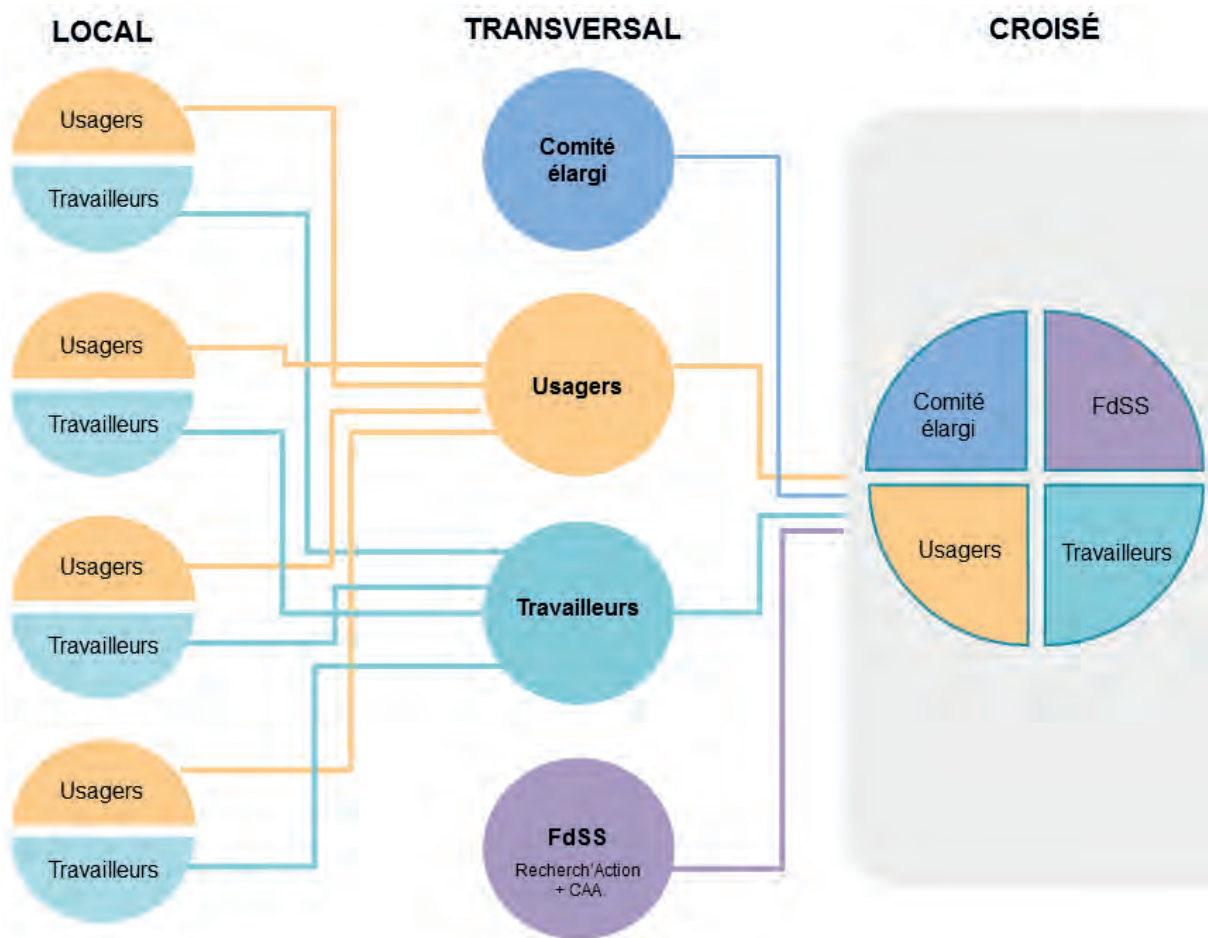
LOCAL

TRANSVERSAL

CROISÉ

Usagers

Travailleurs

Usagers

Travailleurs

Usagers

Travailleurs

Usagers

Travailleurs

Comité élargi

Usagers

Travailleurs

FdSS
Recherch'Action + CAA

Comité élargi

FdSS

Usagers

Travailleurs